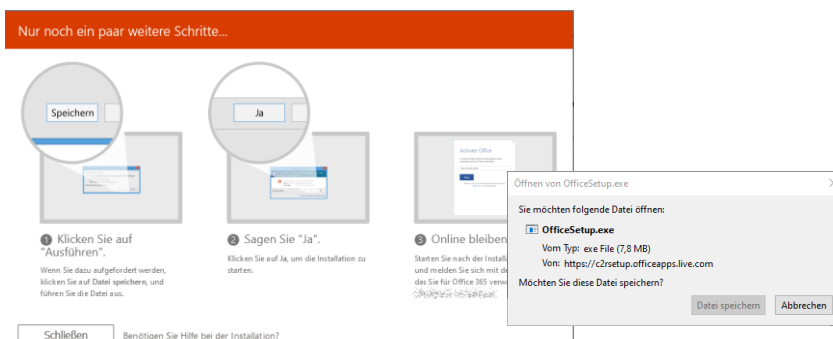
Nur noch ein paar weitere Schritte...

Speichern

Ja

Activate Office

1 Klicken Sie auf "Ausführen".

Wenn Sie dazu aufgefordert werden, klicken Sie auf Datei speichern, und führen Sie die Datei aus.

2 Sagen Sie "Ja".

Klicken Sie auf Ja, um die Installation zu starten.

3 Online bleiben

Starten Sie nach der Install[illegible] und melden Sie sich mit de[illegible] das Sie für Office 365 verw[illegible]

Schließen

Benötigen Sie Hilfe bei der Installation?

Öffnen von OfficeSetup.exe

Sie möchten folgende Datei öffnen:

OfficeSetup.exe

Vom Typ: exe File (7,8 MB)

Von: https://c2rsetup.officeapps.live.com

Möchten Sie diese Datei speichern?

Datei speichern

Abbrechen